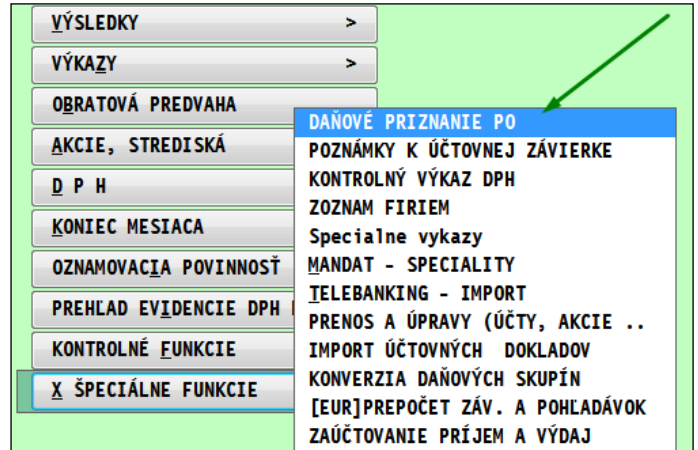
VÝSLEDKY >
VÝKAZY >
OBRATOVÁ PREDVAHA
AKCIE, STREDISKÁ
D P H
KONIEC MESIACA
OZNAMOVACIA POVINNOSŤ
PREHĽAD EVIDENCIE DPH
KONTROLNÉ FUNKCIE
X ŠPECIÁLNE FUNKCIE

DAŇOVÉ PRIZNANIE PO
POZNÁMKY K ÚČTOVNEJ ZÁVIERKE
KONTROLNÝ VÝKAZ DPH
ZOZNAM FIRIEM
Specialne vykazy
MANDAT - SPECIALITY
TELEBANKING - IMPORT
PRENOS A ÚPRAVY (ÚČTY, AKCIE ..
IMPORT ÚČTOVNÝCH DOKLADOV
KONVERZIA DAŇOVÝCH SKUPÍN
[EUR]PREPOČET ZÁV. A POHĽADÁVOK
ZAÚČTOVANIE PRÍJEM A VÝDAJ